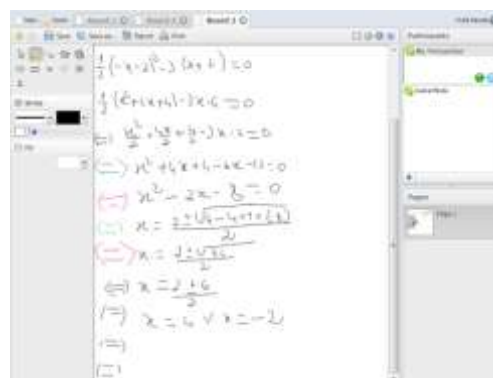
$\frac{1}{2}(-x-2)^2-3(x+1)=0$

$\frac{1}{2}(x^2+4x+4)-3x-6=0$

$\Leftrightarrow \frac{x^2}{2}+\frac{4x}{2}+\frac{4}{2}-3x-6=0$

$\Leftrightarrow x^2+4x+4-6x-12=0$

$\Leftrightarrow x^2-2x-8=0$

$\Leftrightarrow x=\frac{2\pm\sqrt{4-4\times1\times(-8)}}{2}$

$\Leftrightarrow x=\frac{2\pm\sqrt{36}}{2}$

$\Leftrightarrow x=\frac{2\pm6}{2}$

$\Leftrightarrow x=4 \vee x=-2$

$\Leftrightarrow$

$\Leftrightarrow$